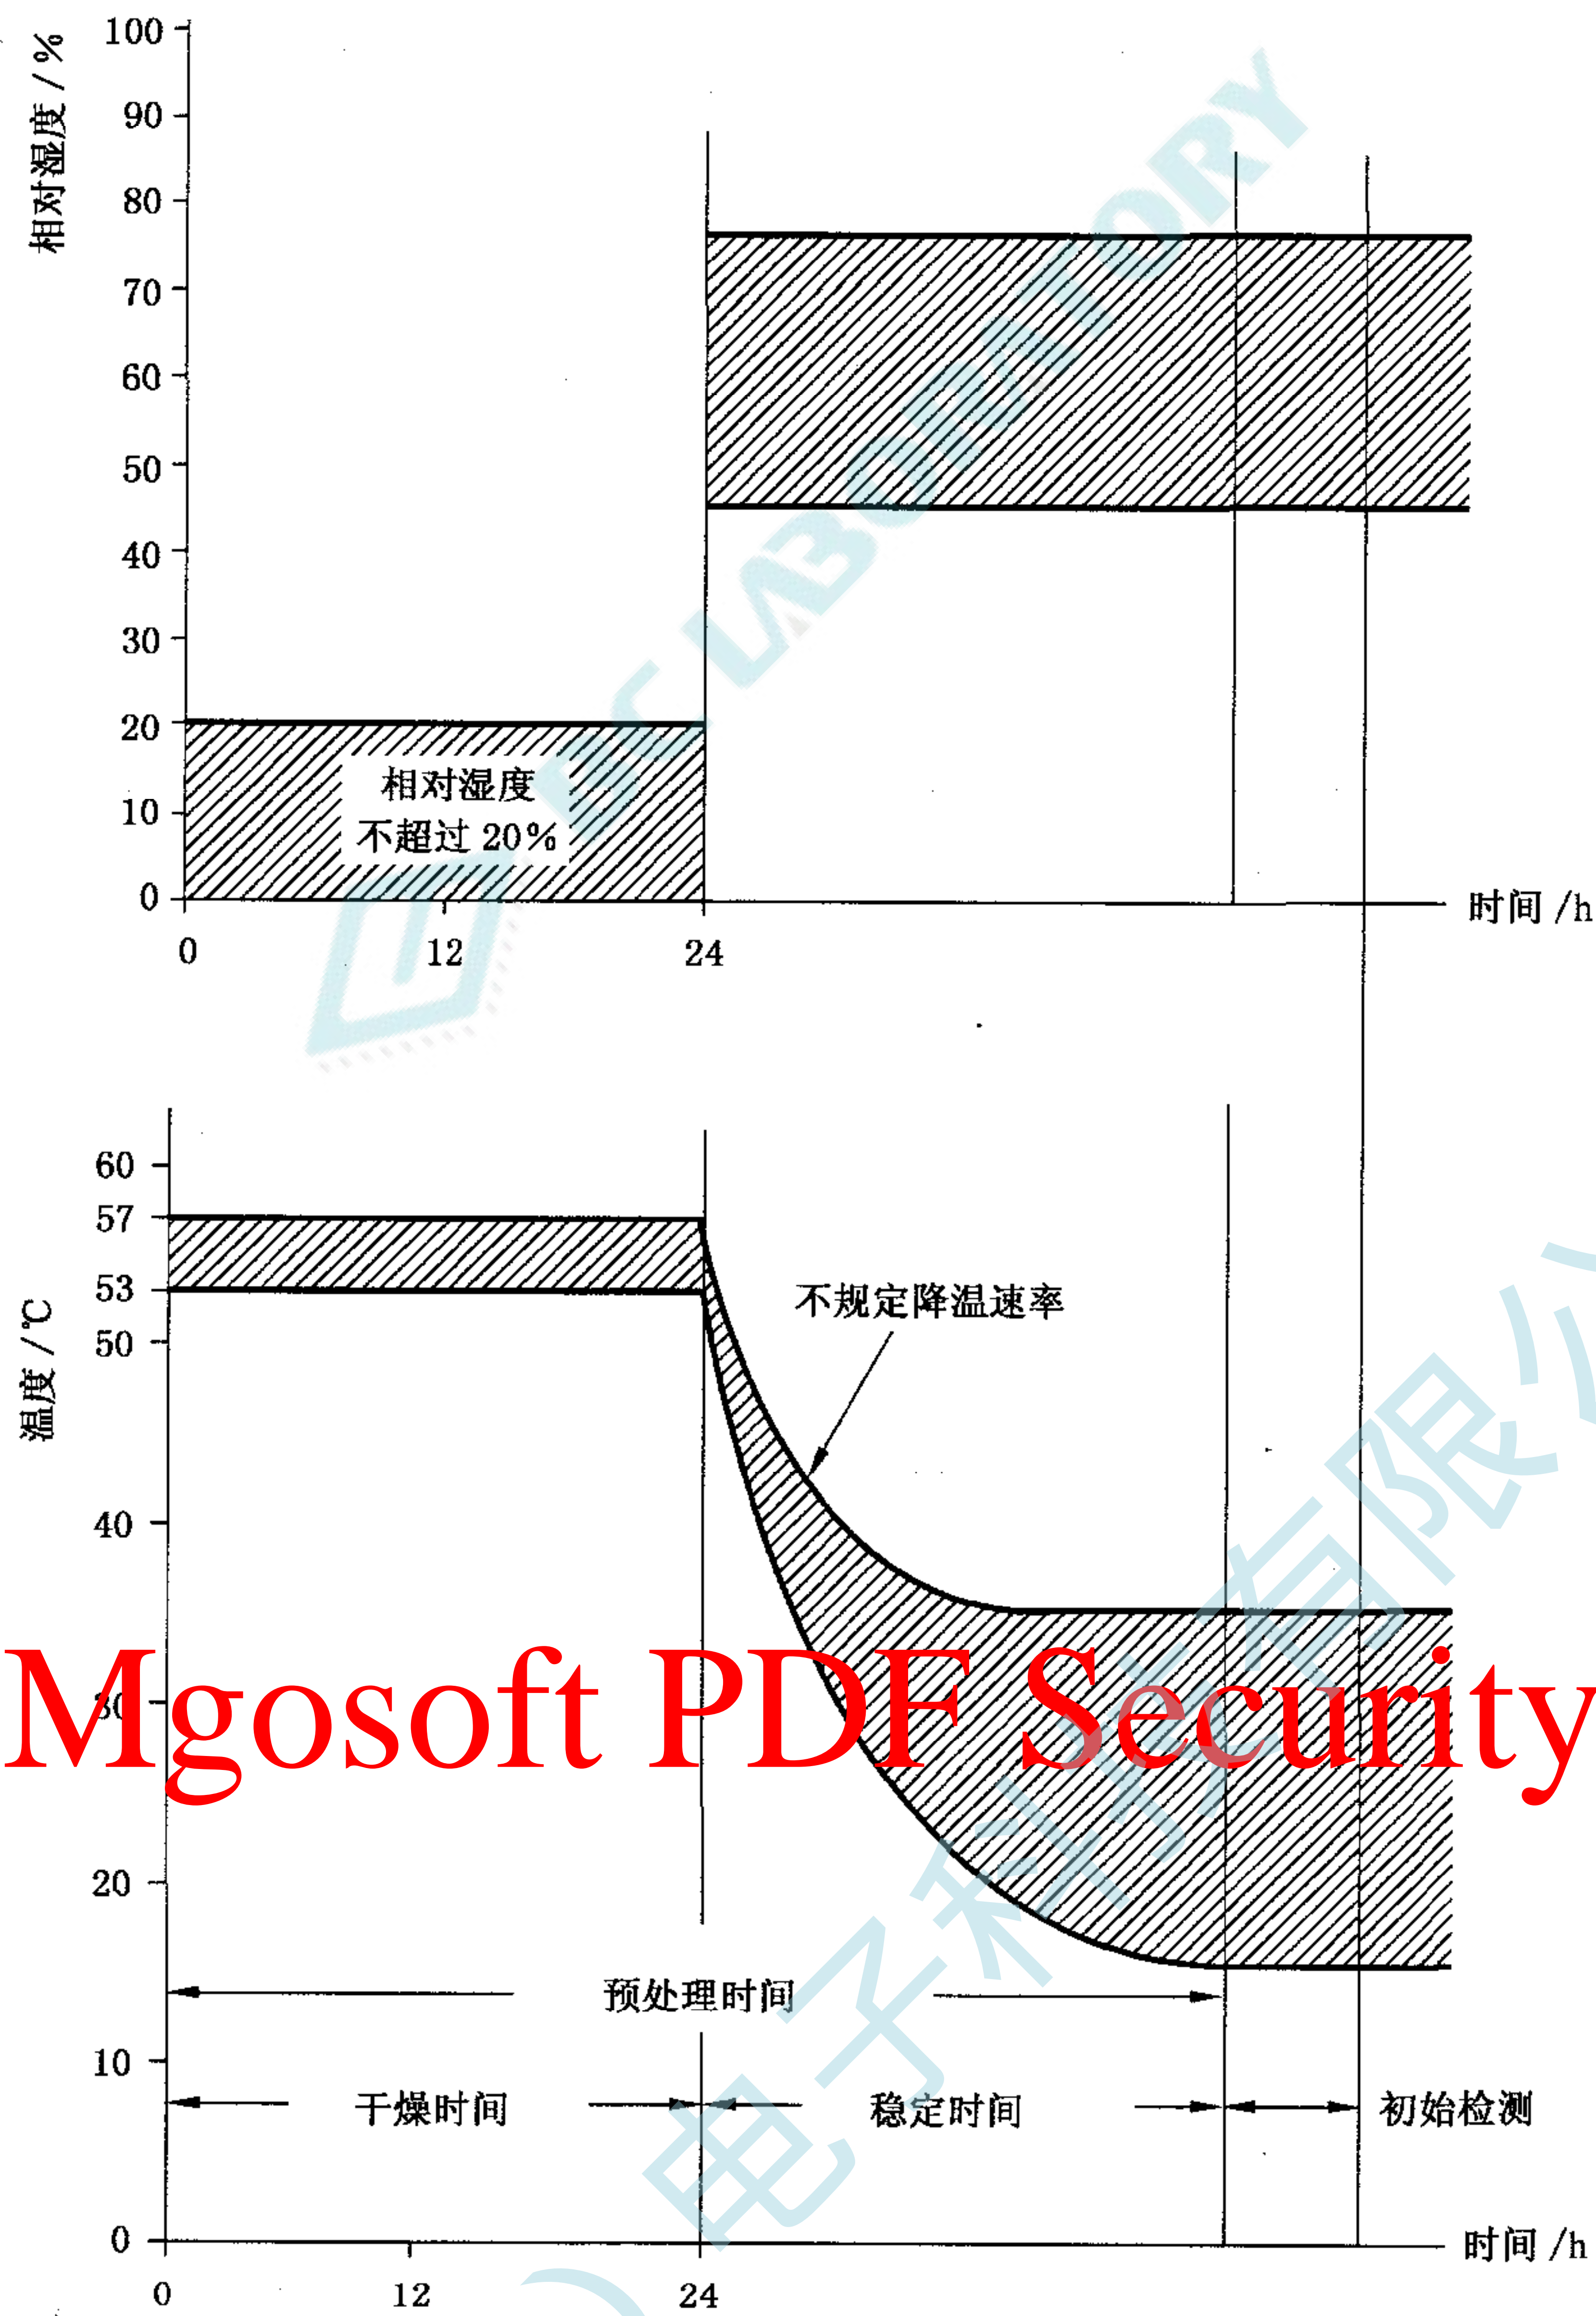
相对湿度 / %

100
90
80
70
60
50
40
30
20
10
0

相对湿度
不超过 20%

0
12
24
时间 /h

温度 /℃

60
57
53
50
40
30
20
10
0

不规定降温速率

预处理时间

干燥时间

稳定时间

初始检测

0
12
24
时间 /h

Mgosoft PDF Security